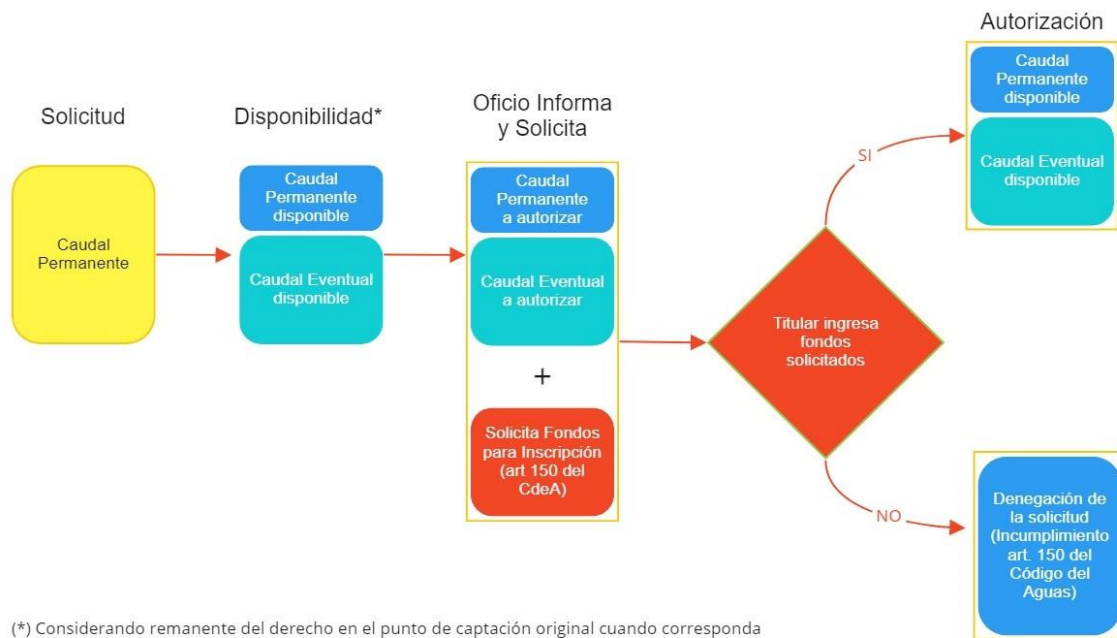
Solicitud

Caudal Permanente

Disponibilidad*

Caudal Permanente disponible

Caudal Eventual disponible

Oficio Informa y Solicita

Caudal Permanente a autorizar

Caudal Eventual a autorizar

+

Solicita Fondos para Inscripción (art 150 del CdeA)

Titular ingresa fondos solicitados

SI

NO

Autorización

Caudal Permanente disponible

Caudal Eventual disponible

Denegación de la solicitud (Incumplimiento art. 150 del Código del Aguas)

(*) Considerando remanente del derecho en el punto de captación original cuando corresponda